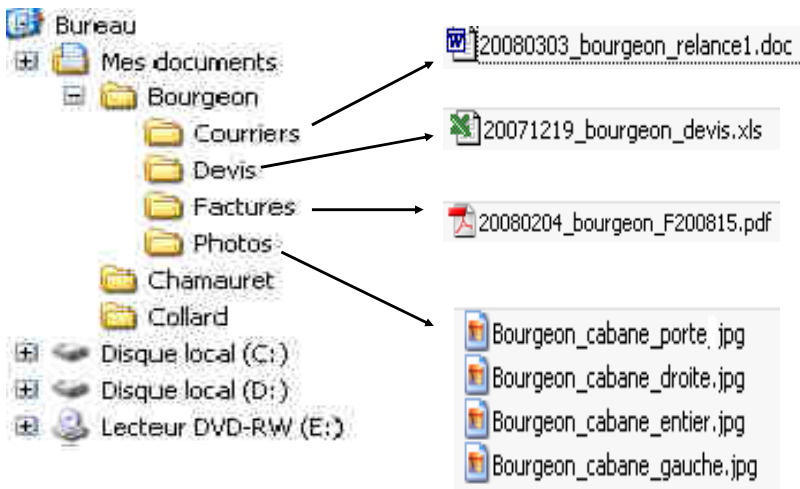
Bureau
Mes documents
Bourgeon
Courriers
Devis
Factures
Photos
Chamauret
Collard
Disque local (C:)
Disque local (D:)
Lecteur DVD-RW (E:)

20080303_bourgeon_relance1.doc
20071219_bourgeon_devis.xls
20080204_bourgeon_F200815.pdf
Bourgeon_cabane_porte.jpg
Bourgeon_cabane_droite.jpg
Bourgeon_cabane_entier.jpg
Bourgeon_cabane_gauche.jpg